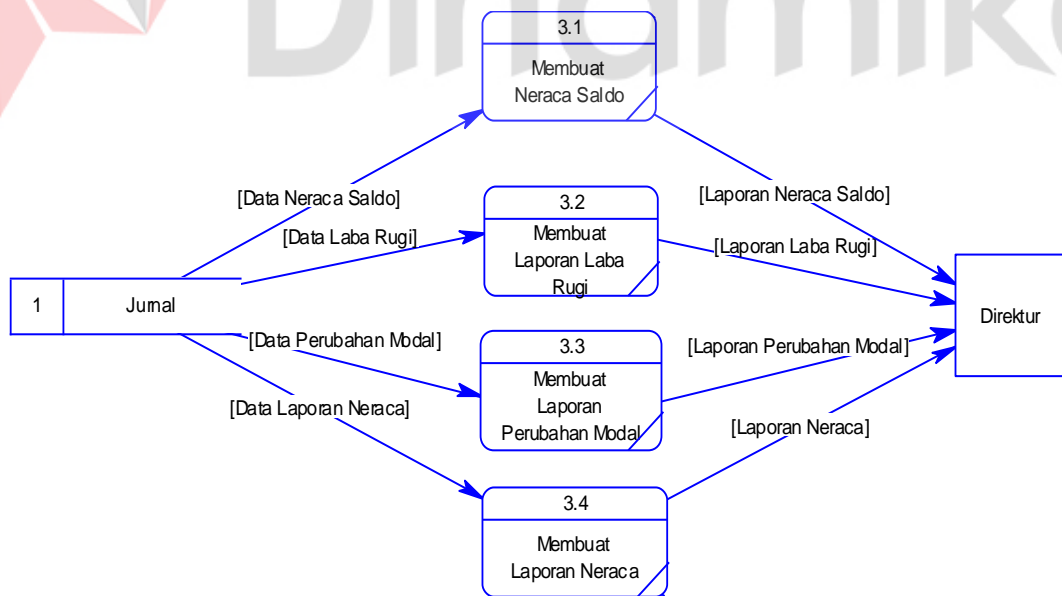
3.1
Membuat Neraca Saldo

[Data Neraca Saldo]

[Laporan Neraca Saldo]

3.2
Membuat Laporan Laba Rugi

[Data Laba Rugi]

[Laporan Laba Rugi]

1
Jurnal

Direktur

[Data Perubahan Modal]

3.3
Membuat Laporan Perubahan Modal

[Laporan Perubahan Modal]

[Data Laporan Neraca]

[Laporan Neraca]

3.4
Membuat Laporan Neraca